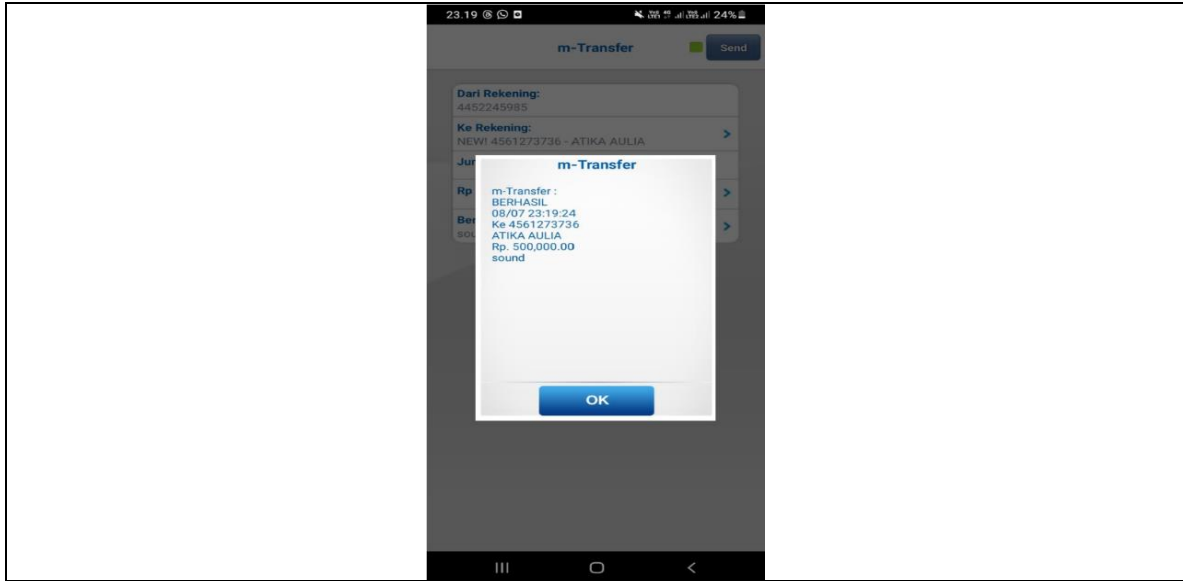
23.19 24%

m-Transfer

Send

Dari Rekening:
4452245985

Ke Rekening:
NEW! 4561273736 - ATIKA AULIA

Jur

Rp

Ber
sou

m-Transfer

m-Transfer :
BERHASIL
08/07 23:19:24
Ke 4561273736
ATIKA AULIA
Rp. 500,000.00
sound

OK